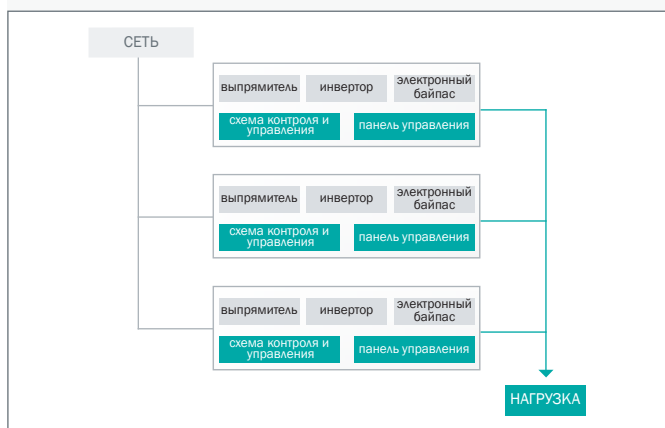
СЕТЬ

выпрямитель
инвертор
электронный байпас
схема контроля и управления
панель управления

выпрямитель
инвертор
электронный байпас
схема контроля и управления
панель управления

выпрямитель
инвертор
электронный байпас
схема контроля и управления
панель управления

НАГРУЗКА